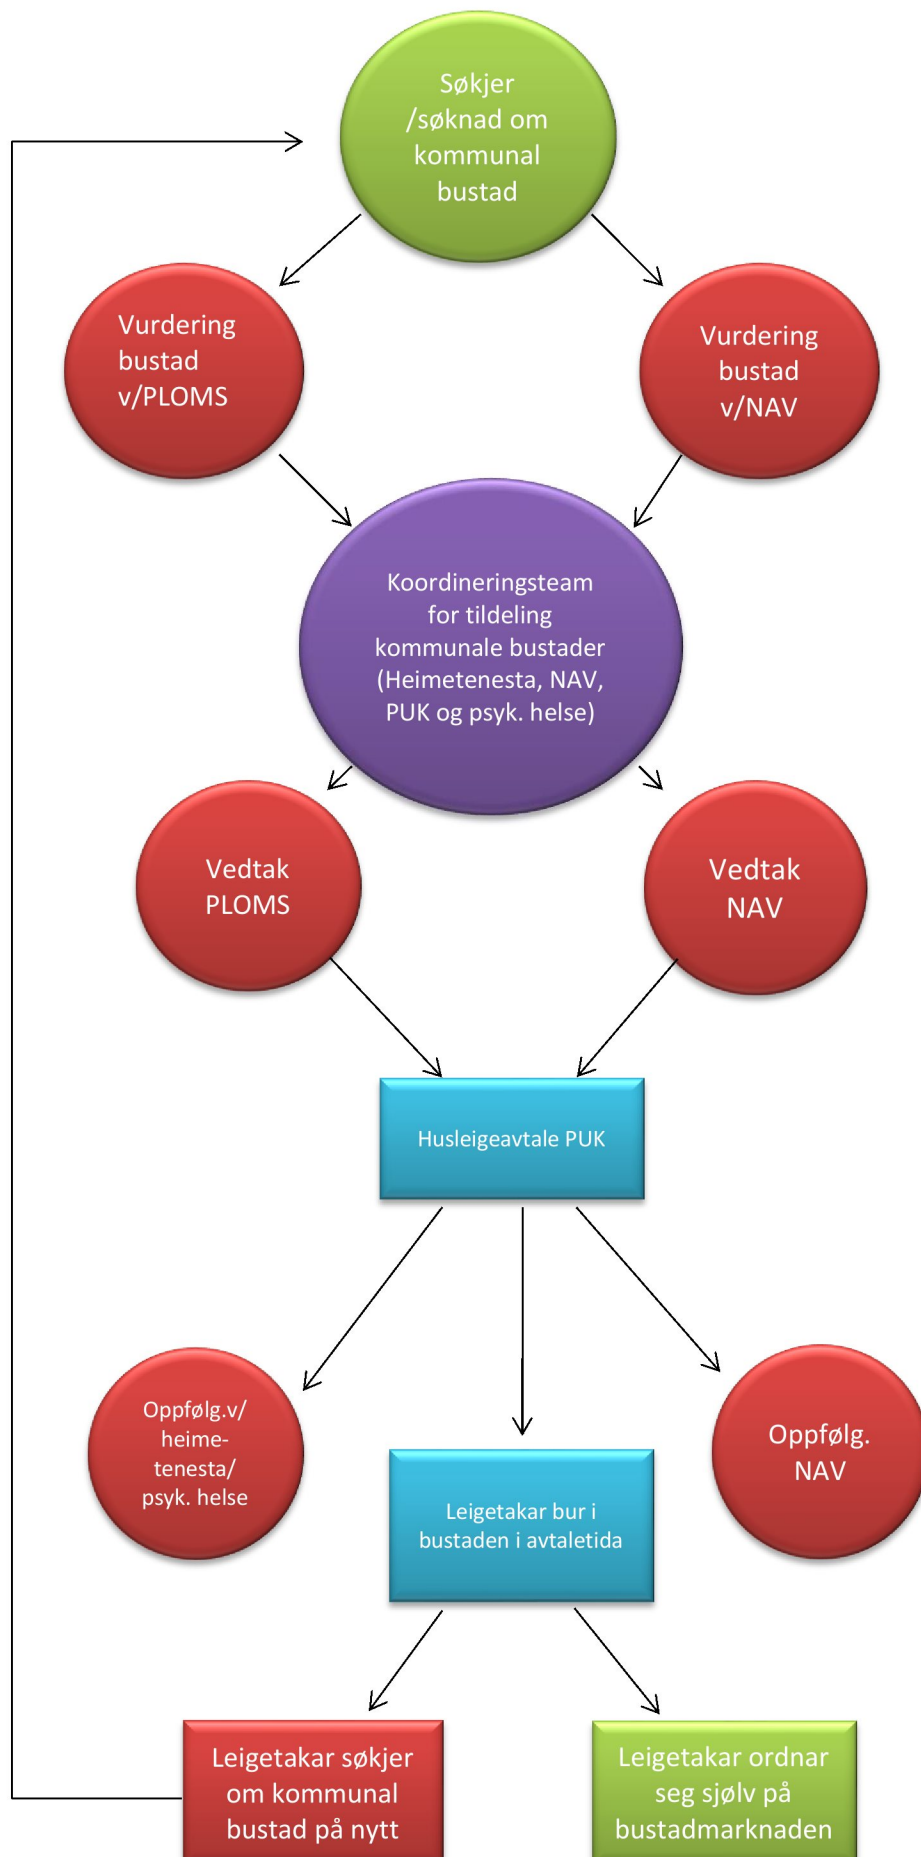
Søkjer /søknad om kommunal bustad

Vurdering bustad v/PLOMS

Vurdering bustad v/NAV

Koordineringsteam for tildeling kommunale bustader (Heimetenesta, NAV, PUK og psyk. helse)

Vedtak PLOMS

Vedtak NAV

Husleigeavtale PUK

Oppfølg.v/ heimetenesta/ psyk. helse

Leigetakar bur i bustaden i avtaletida

Oppfølg. NAV

Leigetakar søkjer om kommunal bustad på nytt

Leigetakar ordnar seg sjølv på bustadmarknaden